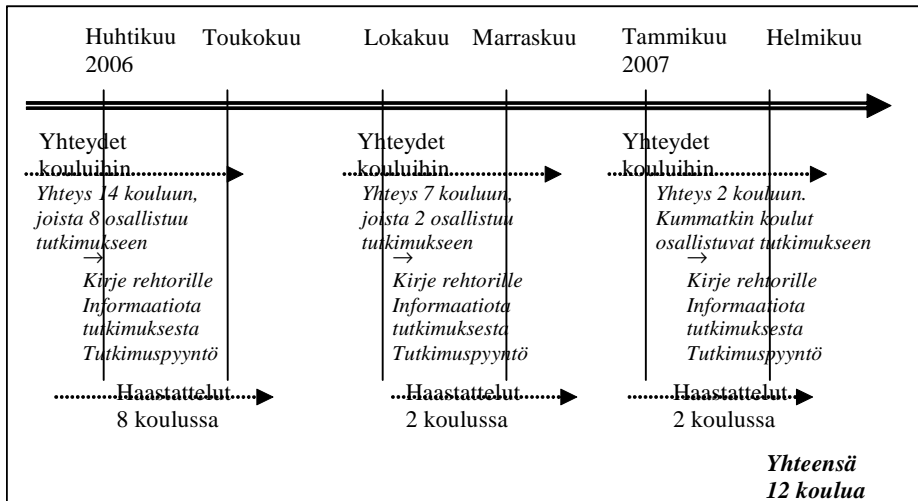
Huhtikuu 2006

Toukokuu

Lokakuu

Marraskuu

Tammikuu 2007

Helmikuu

Yhteydet kouluihin

*Yhteys 14 kouluun, joista 8 osallistuu tutkimukseen*

→

*Kirje rehtorille*
*Informaatiota tutkimuksesta*
*Tutkimuspyyntö*

Haastattelut 8 koulussa

Yhteydet kouluihin

*Yhteys 7 kouluun, joista 2 osallistuu tutkimukseen*

→

*Kirje rehtorille*
*Informaatiota tutkimuksesta*
*Tutkimuspyyntö*

Haastattelut 2 koulussa

Yhteydet kouluihin

*Yhteys 2 kouluun. Kummatkin koulut osallistuvat tutkimukseen*

→

*Kirje rehtorille*
*Informaatiota tutkimuksesta*
*Tutkimuspyyntö*

Haastattelut 2 koulussa

***Yhteensä 12 koulua***